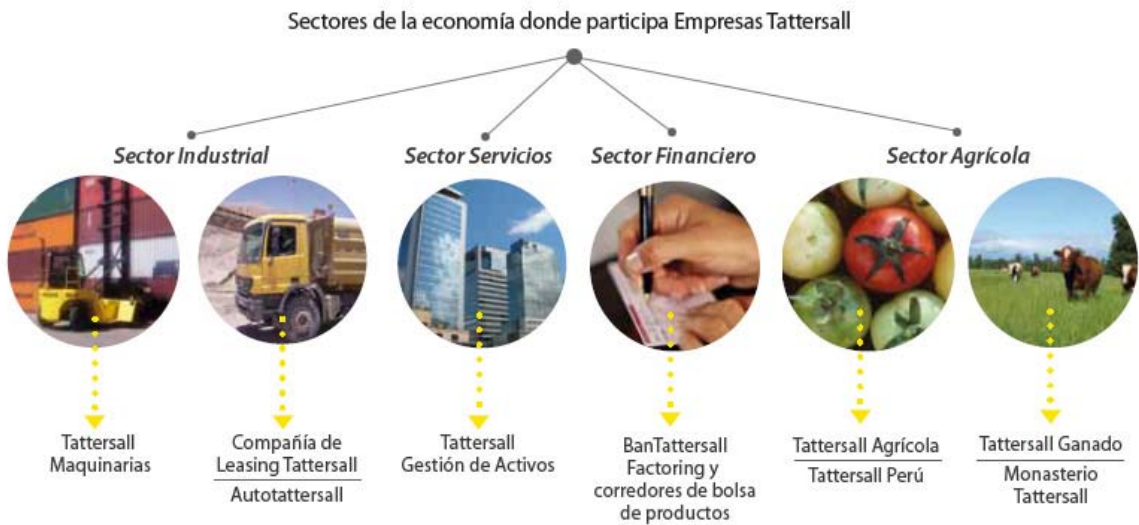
Sectores de la economía donde participa Empresas Tattersall

Sector Industrial

Sector Servicios

Sector Financiero

Sector Agrícola

Tattersall Maquinarias

Compañía de Leasing Tattersall

Autotattersall

Tattersall Gestión de Activos

BanTattersall Factoring y corredores de bolsa de productos

Tattersall Agrícola

Tattersall Perú

Tattersall Ganado

Monasterio Tattersall